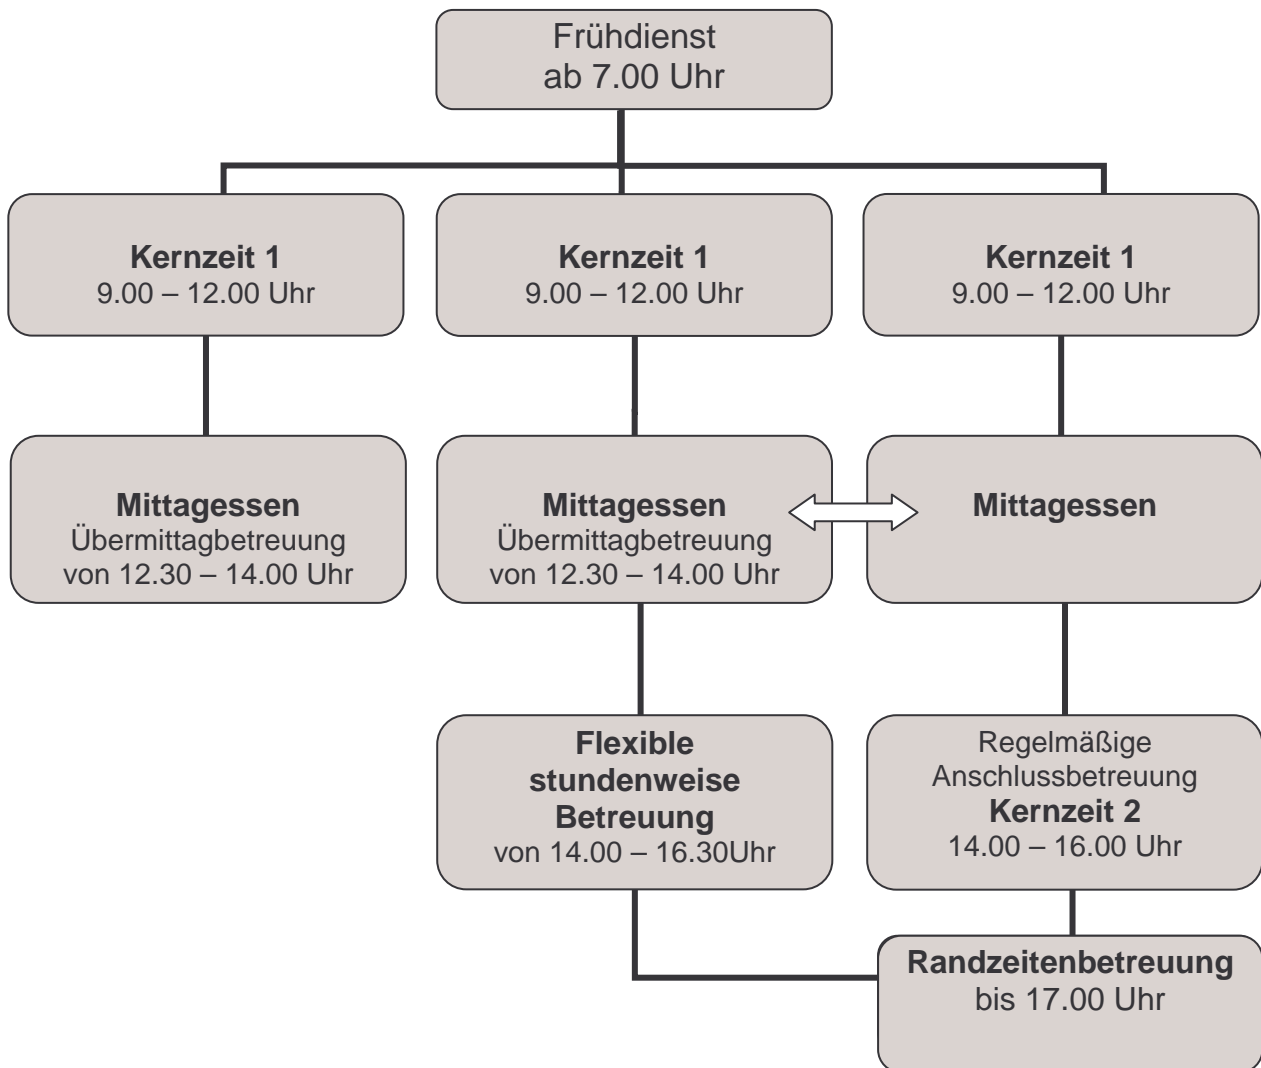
Frühdienst
ab 7.00 Uhr

**Kernzeit 1**
9.00 – 12.00 Uhr

**Kernzeit 1**
9.00 – 12.00 Uhr

**Kernzeit 1**
9.00 – 12.00 Uhr

**Mittagessen**
Übermittagbetreuung
von 12.30 – 14.00 Uhr

**Mittagessen**
Übermittagbetreuung
von 12.30 – 14.00 Uhr

**Mittagessen**

**Flexible stundenweise Betreuung**
von 14.00 – 16.30Uhr

Regelmäßige Anschlussbetreuung
**Kernzeit 2**
14.00 – 16.00 Uhr

**Randzeitenbetreuung**
bis 17.00 Uhr